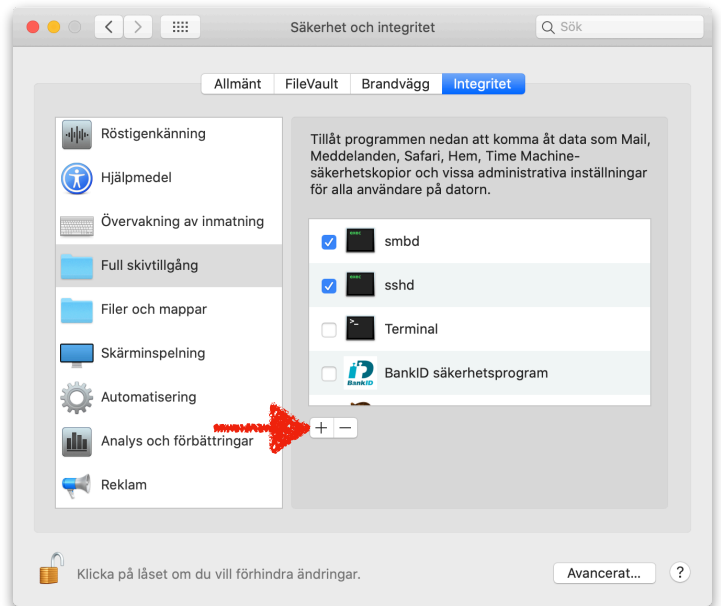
Säkerhet och integritet

Sök

Allmänt | FileVault | Brandvägg | Integritet

Röstigenkänning
Hjälpmedel
Övervakning av inmatning
Full skivtillgång
Filer och mappar
Skärminspelning
Automatisering
Analys och förbättringar
Reklam

Tillåt programmen nedan att komma åt data som Mail, Meddelanden, Safari, Hem, Time Machine-säkerhetskopior och vissa administrativa inställningar för alla användare på datorn.

smbd
sshd
Terminal
BankID säkerhetsprogram

+ −

Klicka på låset om du vill förhindra ändringar.

Avancerat...

?